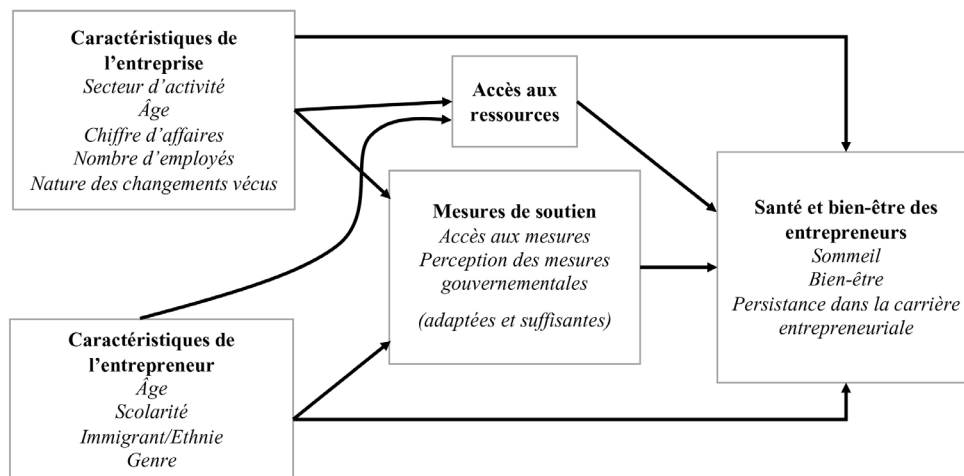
Caractéristiques de l'entreprise
Secteur d'activité
Âge
Chiffre d'affaires
Nombre d'employés
Nature des changements vécus

Accès aux ressources

Mesures de soutien
Accès aux mesures
Perception des mesures gouvernementales
(adaptées et suffisantes)

Santé et bien-être des entrepreneurs
Sommeil
Bien-être
Persistance dans la carrière entrepreneuriale

Caractéristiques de l'entrepreneur
Âge
Scolarité
Immigrant/Ethnie
Genre